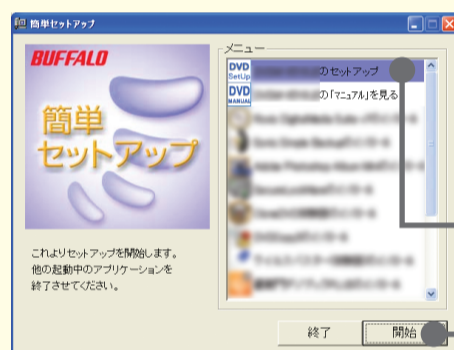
簡単セットアップ

BUFFALO

簡単
セットアップ

これよりセットアップを開始します。
他の起動中のアプリケーションを
終了させてください。

メニュー

DVD SetUp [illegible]のセットアップ

DVD MANUAL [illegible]の「マニュアル」を見る

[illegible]

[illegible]

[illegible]

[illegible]

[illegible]

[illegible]

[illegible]

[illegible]

終了

開始